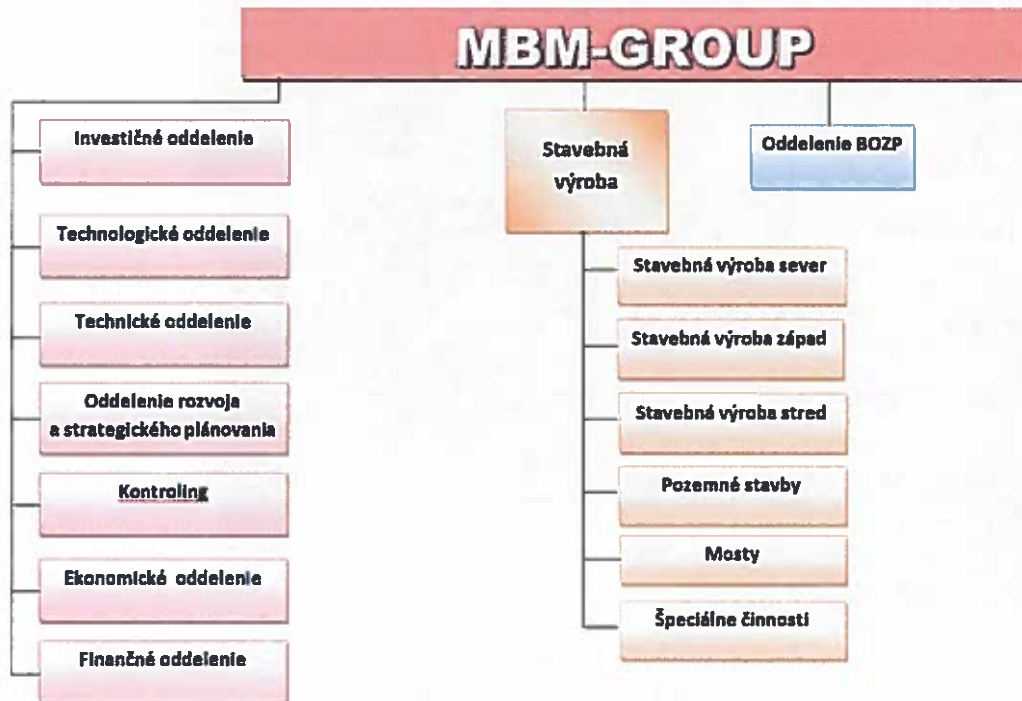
MBM-GROUP

Investičné oddelenie

Technologické oddelenie

Technické oddelenie

Oddelenie rozvoja a strategického plánovania

Kontroling

Ekonomické oddelenie

Finančné oddelenie

Stavebná výroba

Stavebná výroba sever

Stavebná výroba západ

Stavebná výroba stred

Pozemné stavby

Mosty

Špeciálne činnosti

Oddelenie BOZP